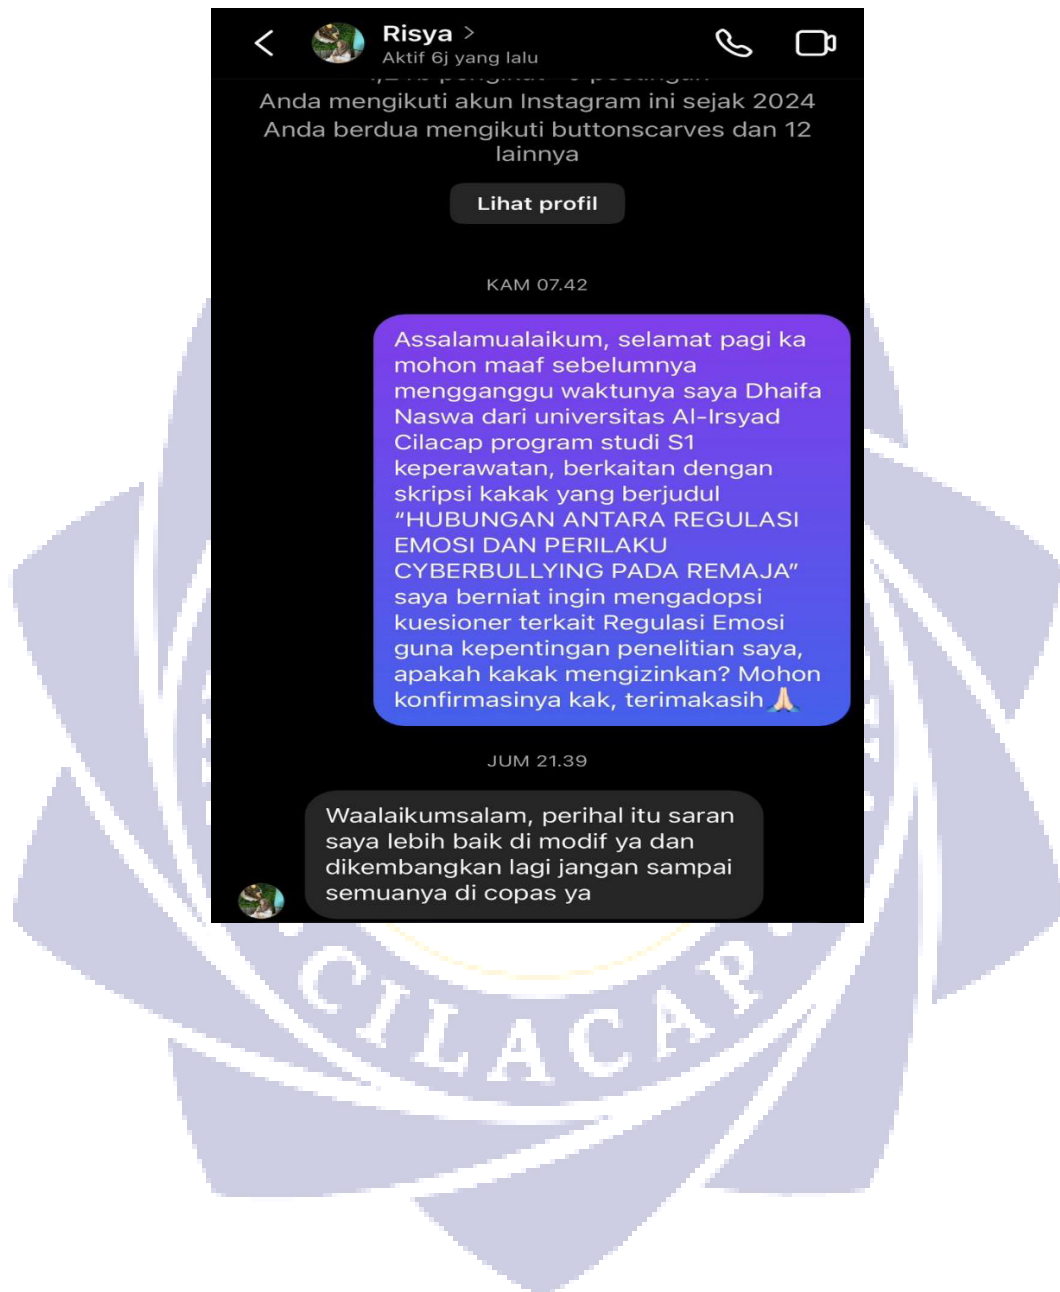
Risya >
Aktif 6j yang lalu

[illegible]

Anda mengikuti akun Instagram ini sejak 2024
Anda berdua mengikuti buttonscarves dan 12 lainnya

Lihat profil

KAM 07.42

Assalamualaikum, selamat pagi ka mohon maaf sebelumnya mengganggu waktunya saya Dhaifa Naswa dari universitas Al-Irsyad Cilacap program studi S1 keperawatan, berkaitan dengan skripsi kakak yang berjudul "HUBUNGAN ANTARA REGULASI EMOSI DAN PERILAKU CYBERBULLYING PADA REMAJA" saya berniat ingin mengadopsi kuesioner terkait Regulasi Emosi guna kepentingan penelitian saya, apakah kakak mengizinkan? Mohon konfirmasinya kak, terimakasih 🙏

JUM 21.39

Waalaikumsalam, perihal itu saran saya lebih baik di modif ya dan dikembangkan lagi jangan sampai semuanya di copas ya

CILACAP